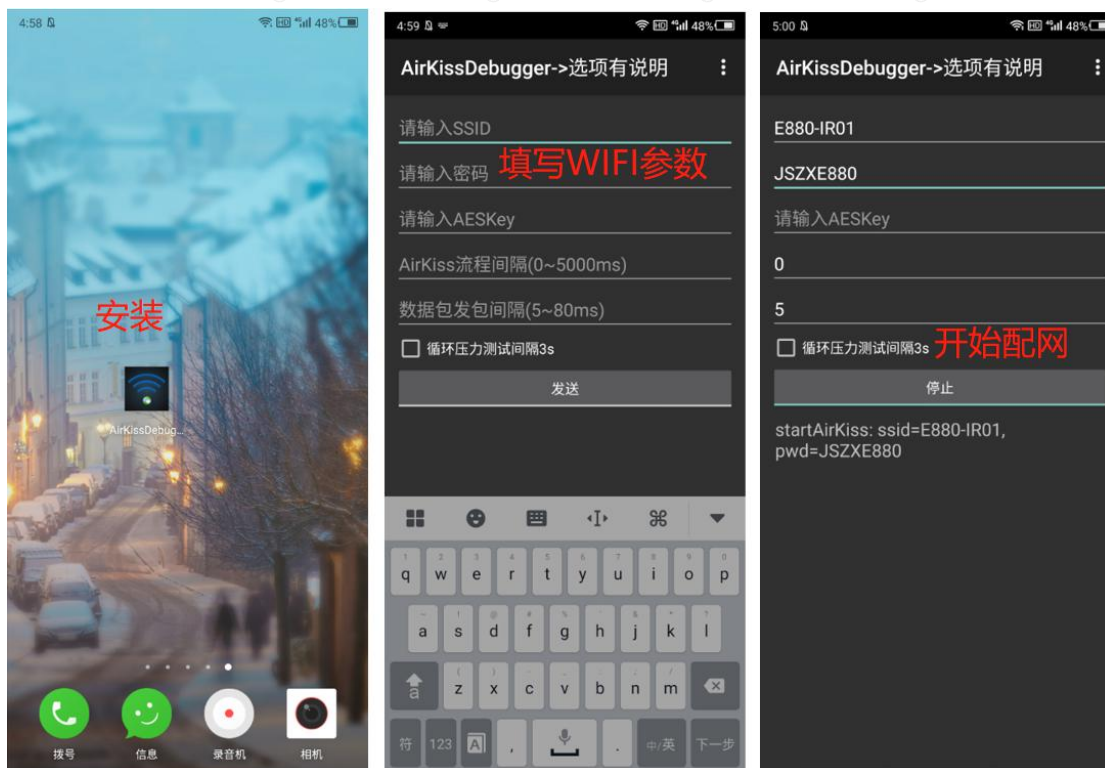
4:58 HD 48%

安装

AirKissDebug...

拨号 信息 录音机 相机

4:59 HD 48%

AirKissDebugger->选项有说明

请输入SSID

请输入密码 填写WIFI参数

请输入AESKey

AirKiss流程间隔(0~5000ms)

数据包发包间隔(5~80ms)

循环压力测试间隔3s

发送

1 2 3 4 5 6 7 8 9 0
q w e r t y u i o p
a s d f g h j k l
z x c v b n m
符 123 , . 中/英 下一步

5:00 HD 48%

AirKissDebugger->选项有说明

E880-IR01

JSZXE880

请输入AESKey

0

5

循环压力测试间隔3s 开始配网

停止

startAirKiss: ssid=E880-IR01, pwd=JSZXE880